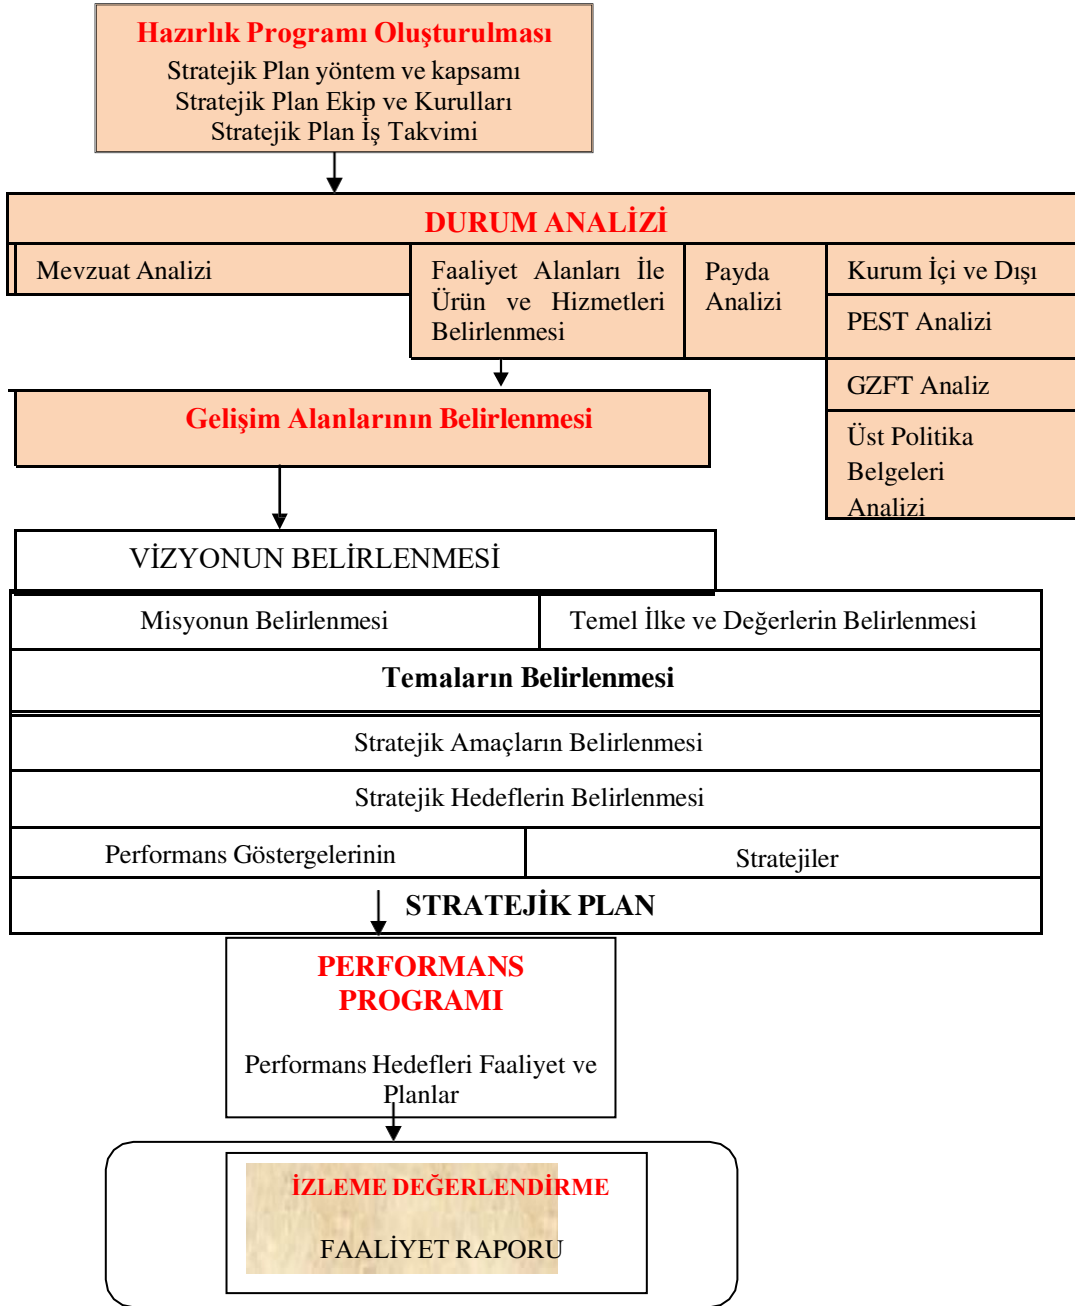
Hazırlık Programı Oluşturulması
Stratejik Plan yöntem ve kapsamı
Stratejik Plan Ekip ve Kurulları
Stratejik Plan İş Takvimi

DURUM ANALİZİ

Mevzuat Analizi

Faaliyet Alanları İle Ürün ve Hizmetleri Belirlenmesi

Payda Analizi

Kurum İçi ve Dışı

PEST Analizi

GZFT Analiz

Üst Politika Belgeleri Analizi

Gelişim Alanlarının Belirlenmesi

VİZYONUN BELİRLENMESİ

Misyonun Belirlenmesi

Temel İlke ve Değerlerin Belirlenmesi

Temaların Belirlenmesi

Stratejik Amaçların Belirlenmesi

Stratejik Hedeflerin Belirlenmesi

Performans Göstergelerinin

Stratejiler

STRATEJİK PLAN

PERFORMANS PROGRAMI

Performans Hedefleri Faaliyet ve Planlar

İZLEME DEĞERLENDİRME

FAALİYET RAPORU